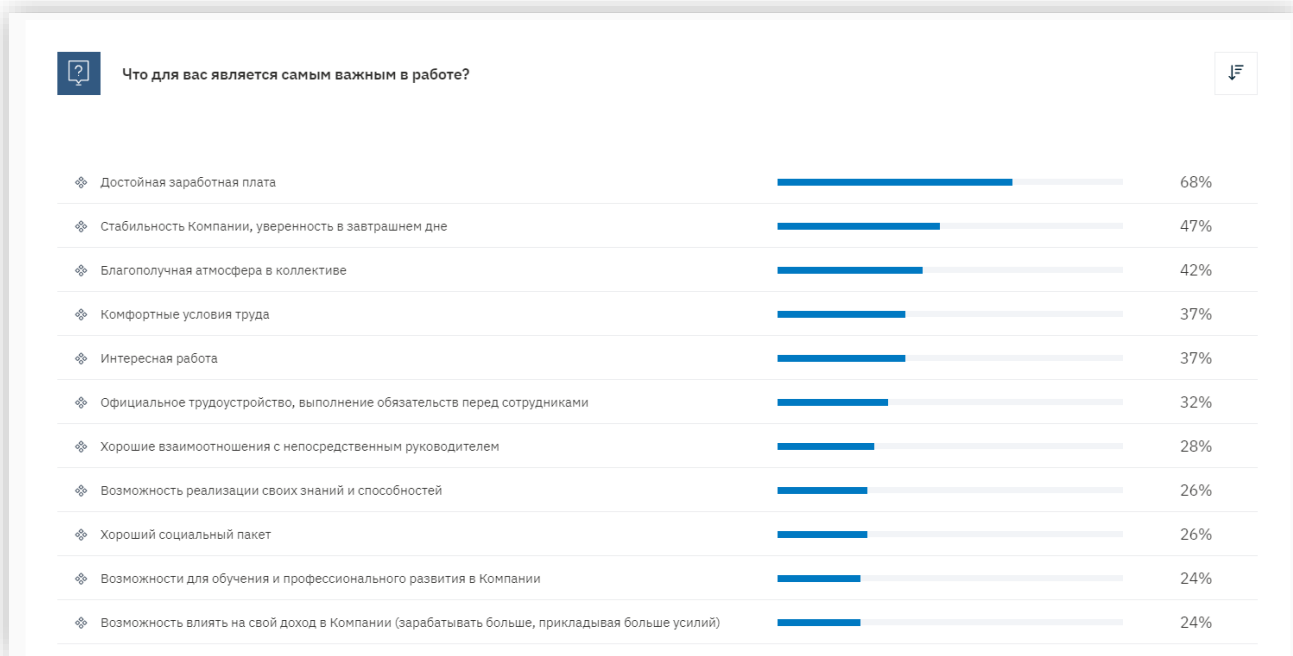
Что для вас является самым важным в работе?

| | |
|---|---|
| Достойная заработная плата | 68% |
| Стабильность Компании, уверенность в завтрашнем дне | 47% |
| Благополучная атмосфера в коллективе | 42% |
| Комфортные условия труда | 37% |
| Интересная работа | 37% |
| Официальное трудоустройство, выполнение обязательств перед сотрудниками | 32% |
| Хорошие взаимоотношения с непосредственным руководителем | 28% |
| Возможность реализации своих знаний и способностей | 26% |
| Хороший социальный пакет | 26% |
| Возможности для обучения и профессионального развития в Компании | 24% |
| Возможность влиять на свой доход в Компании (зарабатывать больше, прикладывая больше усилий) | 24% |